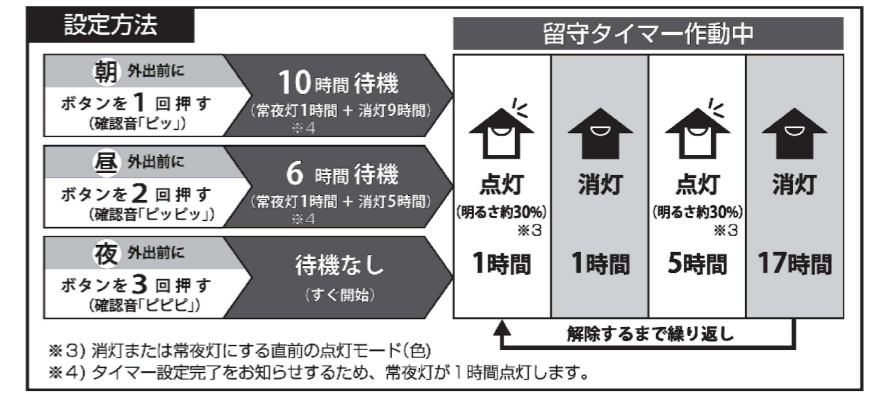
設定方法

朝 外出前に
ボタンを 1 回 押 す
（確認音「ピッ」）

10時間 待機
（常夜灯1時間 + 消灯9時間）
※4

昼 外出前に
ボタンを 2 回 押 す
（確認音「ピッピッ」）

6 時間 待機
（常夜灯1時間 + 消灯5時間）
※4

夜 外出前に
ボタンを 3 回 押 す
（確認音「ピピピ」）

待機なし
（すぐ開始）

留守タイマー作動中

| 点灯 (明るさ約30%) ※3 | 消灯 | 点灯 (明るさ約30%) ※3 | 消灯 |
|---|---|---|---|
| 1時間 | 1時間 | 5時間 | 17時間 |

解除するまで繰り返し

※3）消灯または常夜灯にする直前の点灯モード（色）
※4）タイマー設定完了をお知らせするため、常夜灯が１時間点灯します。